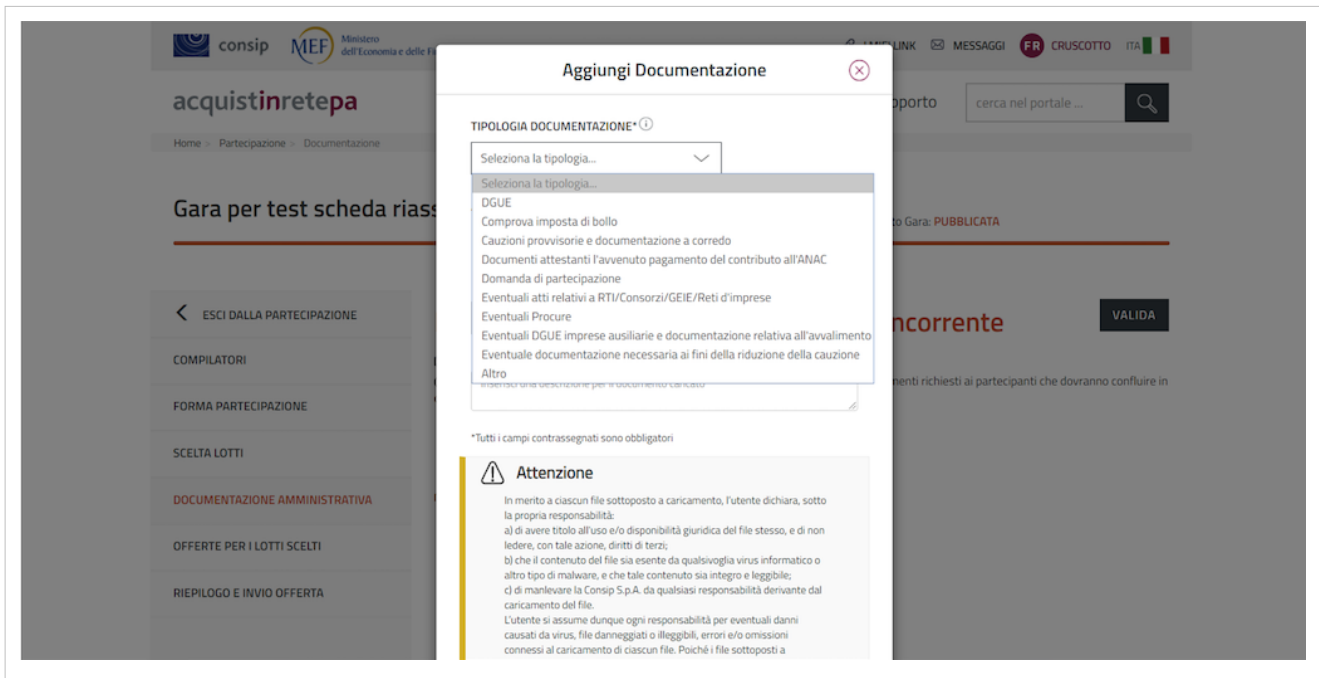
consip MEF Ministero dell'Economia e delle Fi

I MIEI LINK MESSAGGI FR CRUSCOTTO ITA

acquistinretepa

pporto

cerca nel portale ...

Home » Partecipazione » Documentazione

Gara per test scheda riass

to Gara: PUBBLICATA

ESCI DALLA PARTECIPAZIONE

COMPILATORI

FORMA PARTECIPAZIONE

SCELTA LOTTI

DOCUMENTAZIONE AMMINISTRATIVA

OFFERTE PER I LOTTI SCELTI

RIEPILOGO E INVIO OFFERTA

ncorrente

VALIDA

menti richiesti ai partecipanti che dovranno confluire in

Aggiungi Documentazione

TIPOLOGIA DOCUMENTAZIONE*

Seleziona la tipologia...

Seleziona la tipologia...
DGUE
Comprova imposta di bollo
Cauzioni provvisorie e documentazione a corredo
Documenti attestanti l'avvenuto pagamento del contributo all'ANAC
Domanda di partecipazione
Eventuali atti relativi a RTI/Consorzi/GEIE/Reti d'imprese
Eventuali Procure
Eventuali DGUE imprese ausiliarie e documentazione relativa all'avvalimento
Eventuale documentazione necessaria ai fini della riduzione della cauzione
Altro

Inserisci una descrizione per il documento caricato

*Tutti i campi contrassegnati sono obbligatori

Attenzione

In merito a ciascun file sottoposto a caricamento, l'utente dichiara, sotto la propria responsabilità:
a) di avere titolo all'uso e/o disponibilità giuridica del file stesso, e di non ledere, con tale azione, diritti di terzi;
b) che il contenuto del file sia esente da qualsivoglia virus informatico o altro tipo di malware, e che tale contenuto sia integro e leggibile;
c) di manlevare la Consip S.p.A. da qualsiasi responsabilità derivante dal caricamento del file.
L'utente si assume dunque ogni responsabilità per eventuali danni causati da virus, file danneggiati o illeggibili, errori e/o omissioni connessi al caricamento di ciascun file. Poiché i file sottoposti a